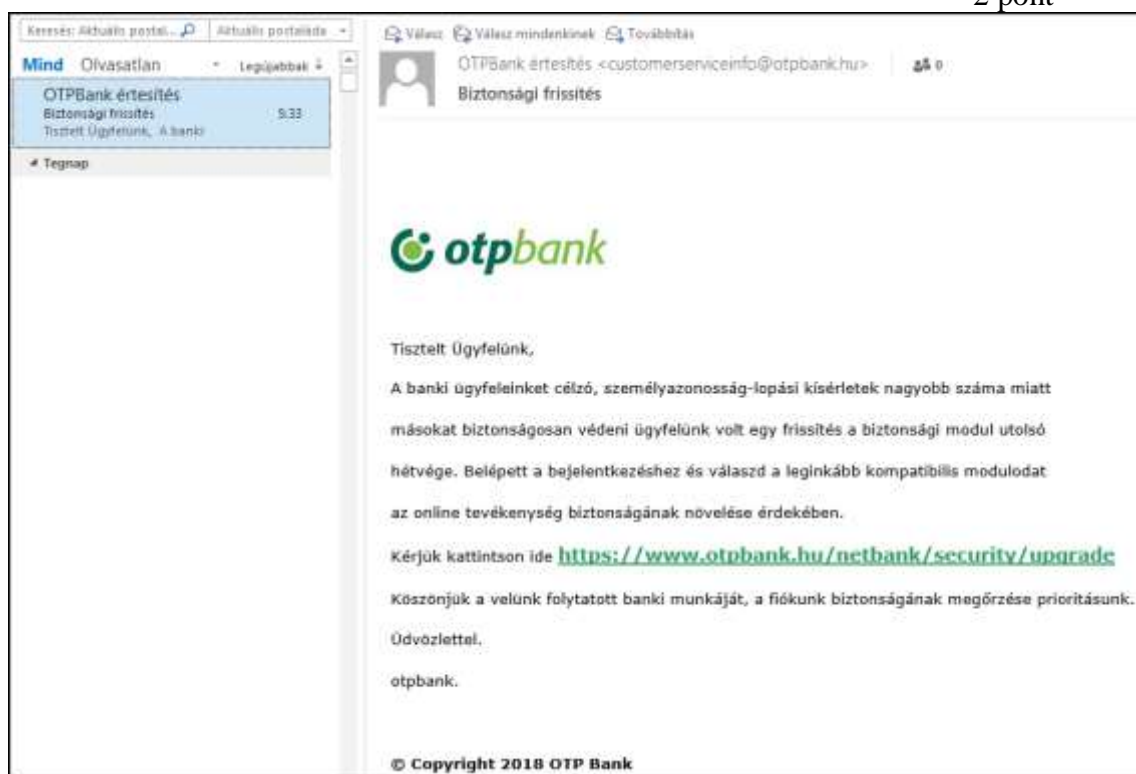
2 pont

Keresés: Aktuális postal... | Aktuális postaláda

Mind Olvasatlan Legújabbak

OTPBank értesítés
Biztonsági frissítés 9:33
Tisztelt Ügyfelünk, A banki

Tegnap

Válasz Válasz mindenkinek Továbbítás

OTPBank értesítés <customerserviceinfo@otpbank.hu> 0
Biztonsági frissítés

otpbank

Tisztelt Ügyfelünk,

A banki ügyfeleinket célzó, személyazonosság-lopási kísérletek nagyobb száma miatt

másokat biztonságosan védeni ügyfelünk volt egy frissítés a biztonsági modul utolsó

hétvége. Belépett a bejelentkezéshez és válaszd a leginkább kompatibilis modulodat

az online tevékenység biztonságának növelése érdekében.

Kérjük kattintson ide https://www.otpbank.hu/netbank/security/upgrade

Köszönjük a velünk folytatott banki munkáját, a fiókunk biztonságának megőrzése prioritásunk.

Üdvözlettel.

otpbank.

© Copyright 2018 OTP Bank